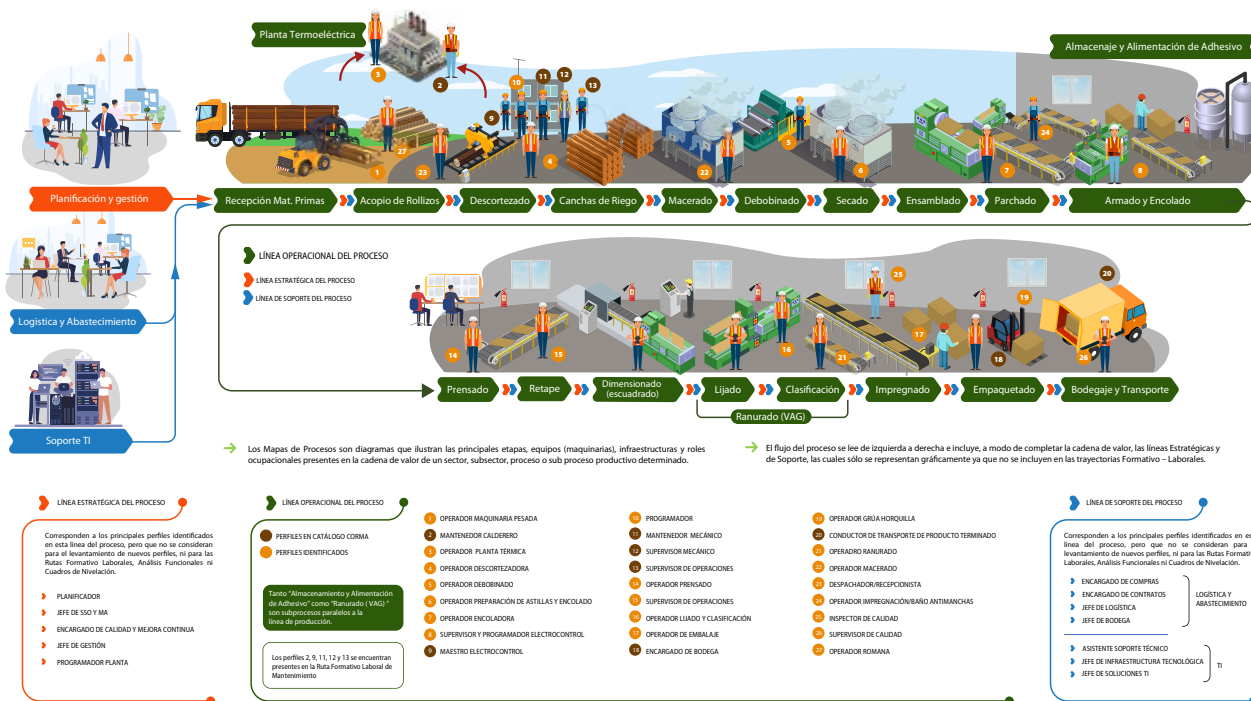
Planta Termoeléctrica

Almacenaje y Alimentación de Adhesivo

Planificación y gestión

Recepción Mat. Primas
Acopio de Rollizos
Descortezado
Canchas de Riego
Macerado
Debobinado
Secado
Ensamblado
Parchado
Armado y Encolado

LÍNEA OPERACIONAL DEL PROCESO
LÍNEA ESTRATÉGICA DEL PROCESO
LÍNEA DE SOPORTE DEL PROCESO

Logística y Abastecimiento

Soporte TI

Prensado
Retape
Dimensionado (escuadrado)
Lijado
Clasificación
Impregnado
Empaquetado
Bodegaje y Transporte
Ranurado (VAG)

Los Mapas de Procesos son diagramas que ilustran las principales etapas, equipos (maquinarias), infraestructuras y roles ocupacionales presentes en la cadena de valor de un sector, subsector, proceso o sub proceso productivo determinado.

El flujo del proceso se lee de izquierda a derecha e incluye, a modo de completar la cadena de valor, las líneas Estratégicas y de Soporte, las cuales sólo se representan gráficamente ya que no se incluyen en las trayectorias Formativo – Laborales.

LÍNEA ESTRATÉGICA DEL PROCESO

Corresponden a los principales perfiles identificados en esta línea del proceso, pero que no se consideran para el levantamiento de nuevos perfiles, ni para las Rutas Formativo Laborales, Análisis Funcionales ni Cuadros de Nivelación.

PLANIFICADOR
JEFE DE SSO Y MA
ENCARGADO DE CALIDAD Y MEJORA CONTINUA
JEFE DE GESTIÓN
PROGRAMADOR PLANTA

LÍNEA OPERACIONAL DEL PROCESO

PERFILES EN CATÁLOGO CORMA
PERFILES IDENTIFICADOS

Tanto "Almacenamiento y Alimentación de Adhesivo" como "Ranurado ( VAG) " son subprocesos paralelos a la línea de producción.

Los perfiles 2, 9, 11, 12 y 13 se encuentran presentes en la Ruta Formativo Laboral de Mantenimiento

1 OPERADOR MAQUINARIA PESADA
2 MANTENEDOR CALDERERO
3 OPERADOR PLANTA TÉRMICA
4 OPERADOR DESCORTEZADORA
5 OPERADOR DEBOBINADO
6 OPERADOR PREPARACIÓN DE ASTILLAS Y ENCOLADO
7 OPERADOR ENCOLADORA
8 SUPERVISOR Y PROGRAMADOR ELECTROCONTROL
9 MAESTRO ELECTROCONTROL
10 PROGRAMADOR
11 MANTENEDOR MECÁNICO
12 SUPERVISOR MECÁNICO
13 SUPERVISOR DE OPERACIONES
14 OPERADOR PRENSADO
15 SUPERVISOR DE OPERACIONES
16 OPERADOR LIJADO Y CLASIFICACIÓN
17 OPERADOR DE EMBALAJE
18 ENCARGADO DE BODEGA
19 OPERADOR GRÚA HORQUILLA
20 CONDUCTOR DE TRANSPORTE DE PRODUCTO TERMINADO
21 OPERADRO RANURADO
22 OPERADOR MACERADO
23 DESPACHADOR/RECEPCIONISTA
24 OPERADOR IMPREGNACIÓN/BAÑO ANTIMANCHAS
25 INSPECTOR DE CALIDAD
26 SUPERVISOR DE CALIDAD
27 OPERADOR ROMANA

LÍNEA DE SOPORTE DEL PROCESO

Corresponden a los principales perfiles identificados en es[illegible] línea del proceso, pero que no se consideran pa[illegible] levantamiento de nuevos perfiles, ni para las Rutas Formativ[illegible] Laborales, Análisis Funcionales ni Cuadros de Nivelación.

ENCARGADO DE COMPRAS
ENCARGADO DE CONTRATOS
JEFE DE LOGÍSTICA
JEFE DE BODEGA
LOGÍSTICA Y ABASTECIMIENTO

ASISTENTE SOPORTE TÉCNICO
JEFE DE INFRAESTRUCTURA TECNOLÓGICA
JEFE DE SOLUCIONES TI
TI